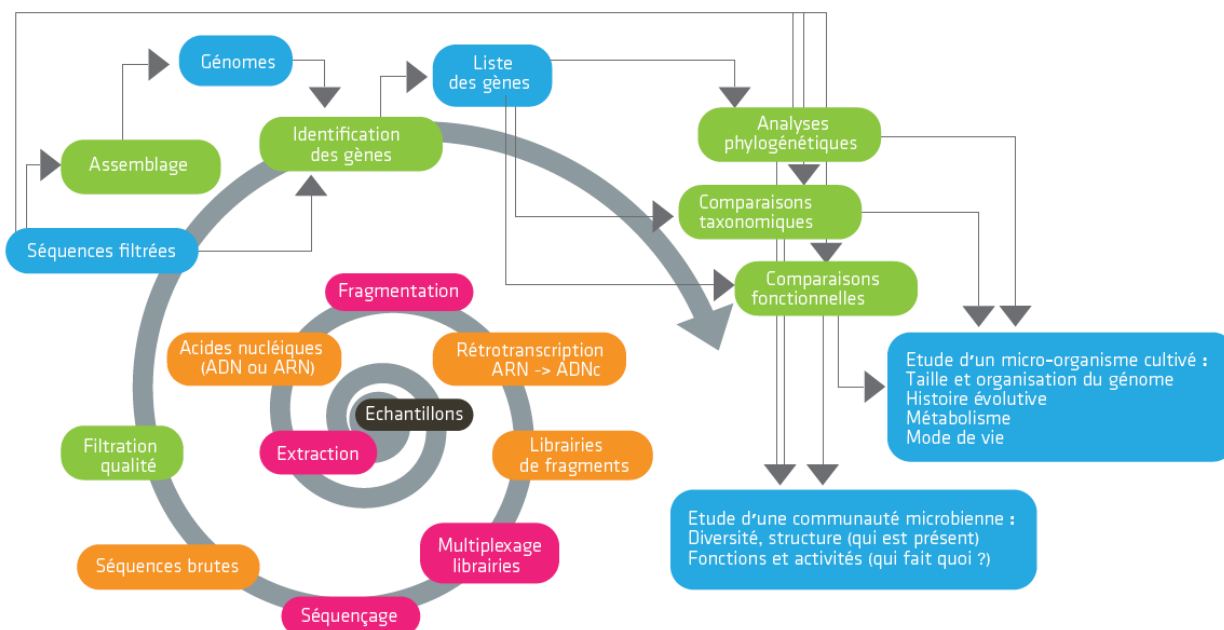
Génomes

Liste des gènes

Assemblage

Identification des gènes

Analyses phylogénétiques

Comparaisons taxonomiques

Séquences filtrées

Comparaisons fonctionnelles

Fragmentation

Acides nucléiques (ADN ou ARN)

Rétrotranscription ARN -> ADNc

Echantillons

Etude d'un micro-organisme cultivé :
Taille et organisation du génome
Histoire évolutive
Métabolisme
Mode de vie

Filtration qualité

Extraction

Librairies de fragments

Etude d'une communauté microbienne :
Diversité, structure (qui est présent)
Fonctions et activités (qui fait quoi ?)

Multiplexage librairies

Séquences brutes

Séquençage